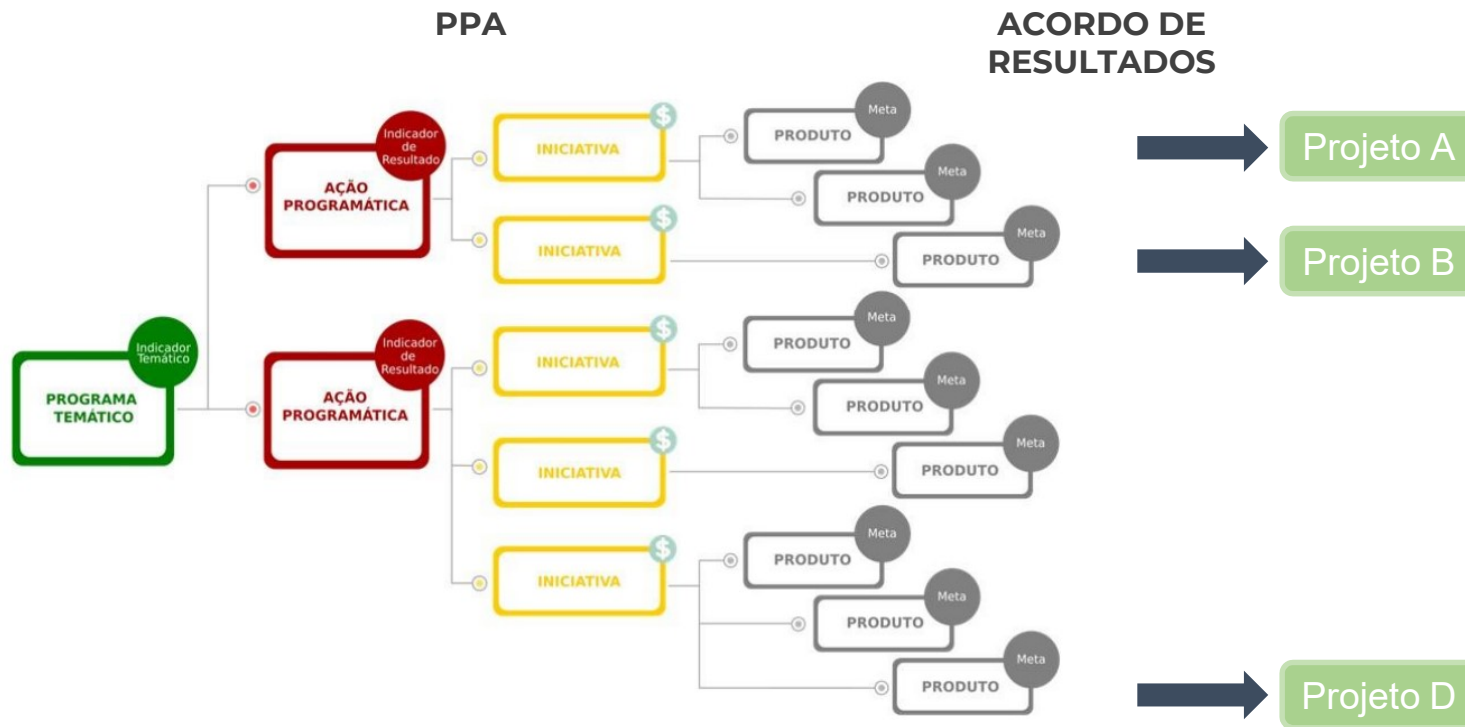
PPA

ACORDO DE RESULTADOS

Indicador Temático
PROGRAMA TEMÁTICO

Indicador de Resultado
AÇÃO PROGRAMÁTICA

$
INICIATIVA

Meta
PRODUTO

Meta
PRODUTO

$
INICIATIVA

Meta
PRODUTO

Indicador de Resultado
AÇÃO PROGRAMÁTICA

$
INICIATIVA

Meta
PRODUTO

Meta
PRODUTO

$
INICIATIVA

Meta
PRODUTO

$
INICIATIVA

Meta
PRODUTO

Meta
PRODUTO

Meta
PRODUTO

Projeto A

Projeto B

Projeto D